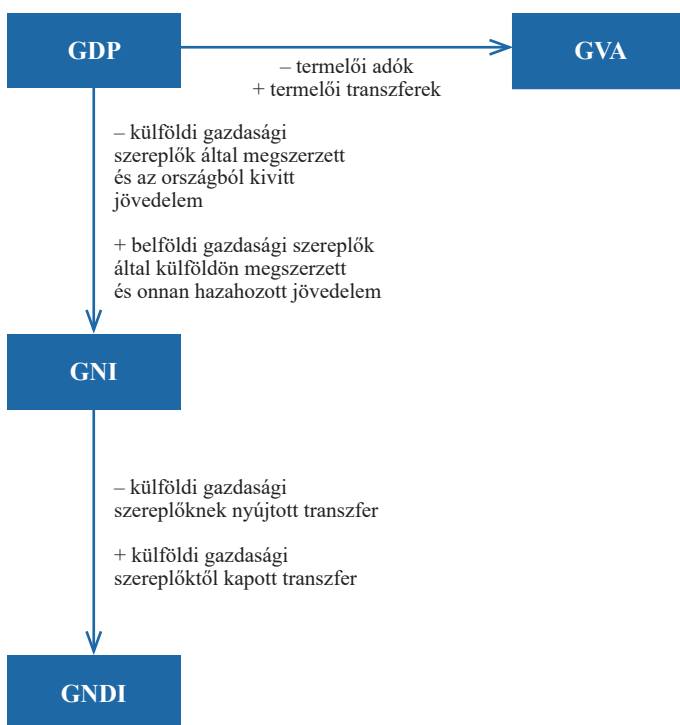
GDP

GVA

– termelői adók
+ termelői transzferek

– külföldi gazdasági szereplők által megszerzett és az országból kivitt jövedelem

+ belföldi gazdasági szereplők által külföldön megszerzett és onnan hazahozott jövedelem

GNI

– külföldi gazdasági szereplőknek nyújtott transzfer

+ külföldi gazdasági szereplőktől kapott transzfer

GNDI